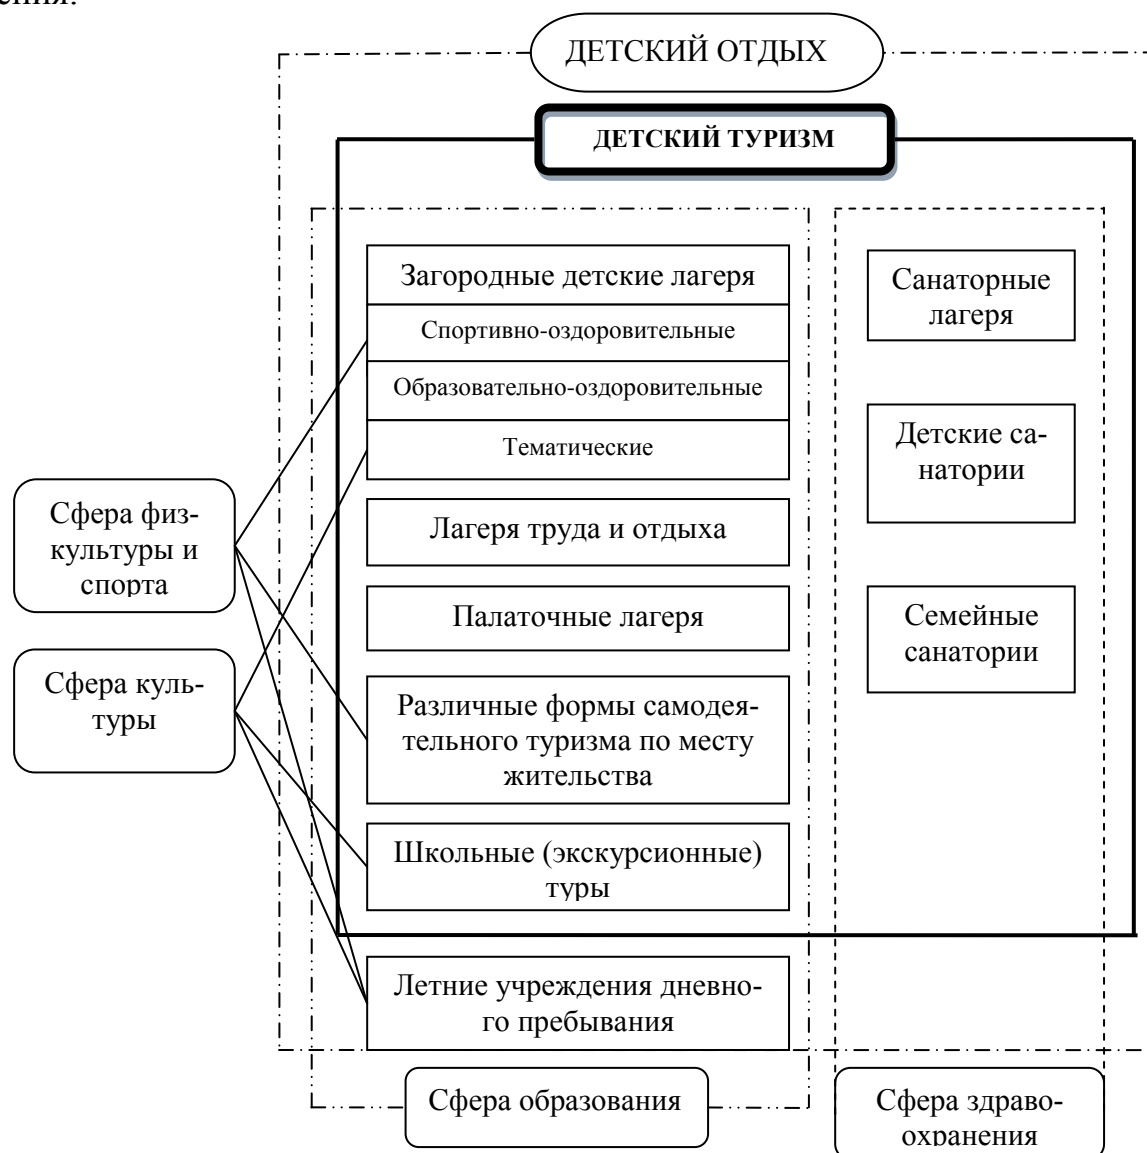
ения:

ДЕТСКИЙ ОТДЫХ

ДЕТСКИЙ ТУРИЗМ

Загородные детские лагеря

Спортивно-оздоровительные

Образовательно-оздоровительные

Тематические

Лагеря труда и отдыха

Палаточные лагеря

Различные формы самодеятельного туризма по месту жительства

Школьные (экскурсионные) туры

Летние учреждения дневного пребывания

Санаторные лагеря

Детские санатории

Семейные санатории

Сфера физкультуры и спорта

Сфера культуры

Сфера образования

Сфера здравоохранения